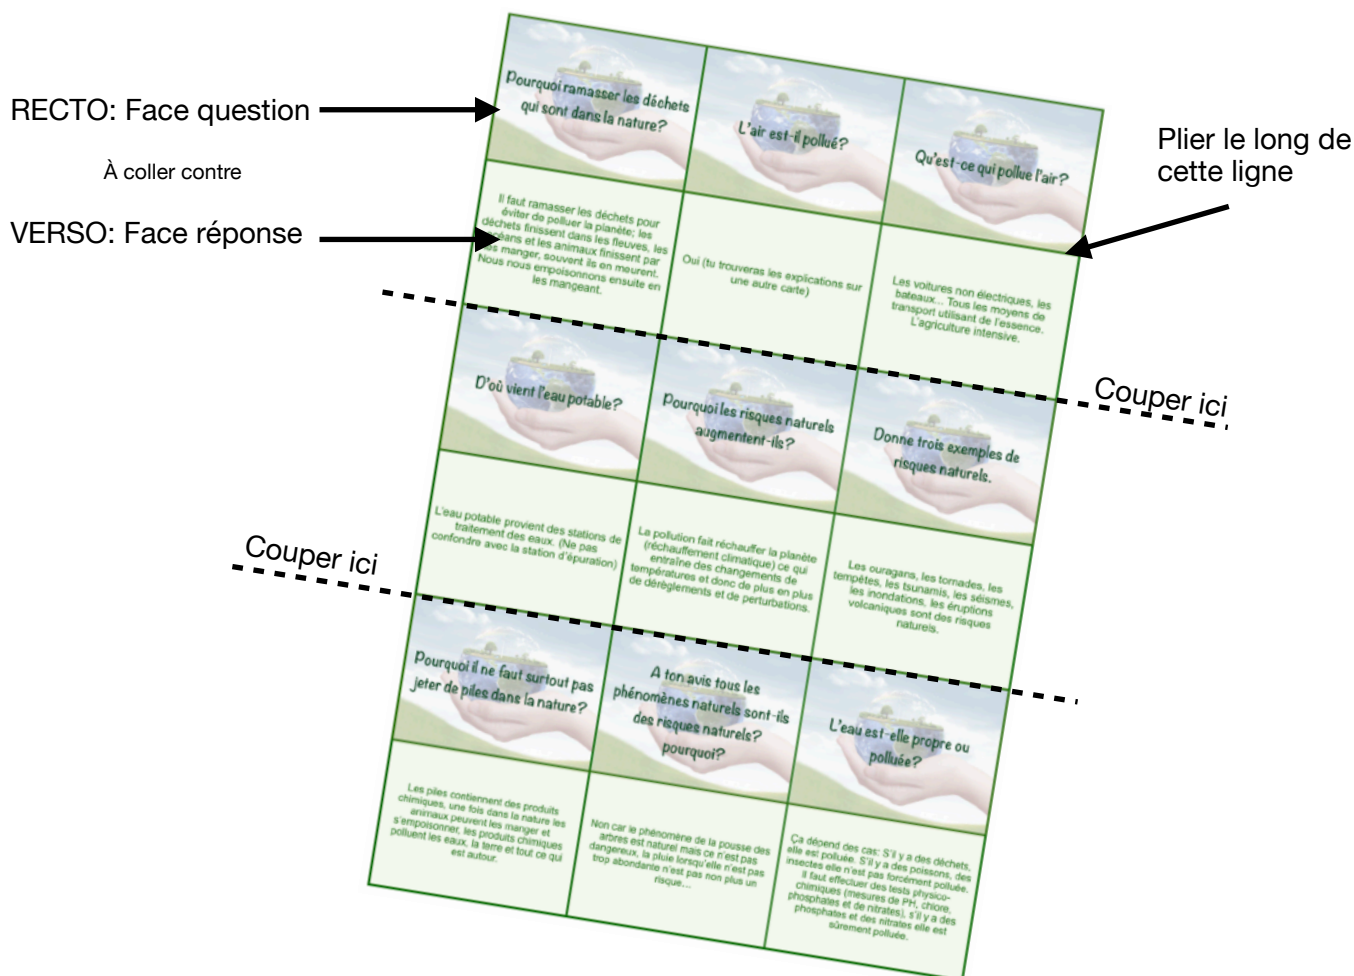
RECTO: Face question

À coller contre

VERSO: Face réponse

Plier le long de cette ligne

Pourquoi ramasser les déchets qui sont dans la nature?

L'air est-il pollué?

Qu'est-ce qui pollue l'air?

Il faut ramasser les déchets pour éviter de polluer la planète; les déchets finissent dans les fleuves, les océans et les animaux finissent par les manger, souvent ils en meurent. Nous nous empoisonnons ensuite en les mangeant.

Oui (tu trouveras les explications sur une autre carte)

Les voitures non électriques, les bateaux... Tous les moyens de transport utilisant de l'essence. L'agriculture intensive.

Couper ici

D'où vient l'eau potable?

Pourquoi les risques naturels augmentent-ils?

Donne trois exemples de risques naturels.

L'eau potable provient des stations de traitement des eaux. (Ne pas confondre avec la station d'épuration)

La pollution fait réchauffer la planète (réchauffement climatique) ce qui entraîne des changements de températures et donc de plus en plus de dérèglements et de perturbations.

Les ouragans, les tornades, les tempêtes, les tsunamis, les séismes, les inondations, les éruptions volcaniques sont des risques naturels.

Couper ici

Pourquoi il ne faut surtout pas jeter de piles dans la nature?

A ton avis tous les phénomènes naturels sont-ils des risques naturels? pourquoi?

L'eau est-elle propre ou polluée?

Les piles contiennent des produits chimiques, une fois dans la nature les animaux peuvent les manger et s'empoisonner, les produits chimiques polluent les eaux, la terre et tout ce qui est autour.

Non car le phénomène de la pousse des arbres est naturel mais ce n'est pas dangereux, la pluie lorsqu'elle n'est pas trop abondante n'est pas non plus un risque...

Ça dépend des cas: S'il y a des déchets, elle est polluée. S'il y a des poissons, des insectes elle n'est pas forcément polluée. Il faut effectuer des tests physico-chimiques (mesures de PH, chlore, phosphates et de nitrates), s'il y a des phosphates et des nitrates elle est sûrement polluée.